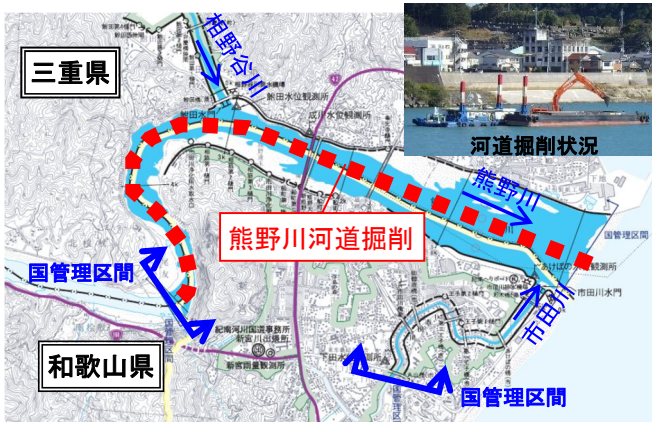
三重県

相野谷川

新田水位観測所

成川水位観測所

河道掘削状況

熊野川

熊野川河道掘削

国管理区間

国管理区間

紀南河川国道事務所 新宮出張所

市田川

市田川水門

あけぼの水位観測所

国管理区間

和歌山県